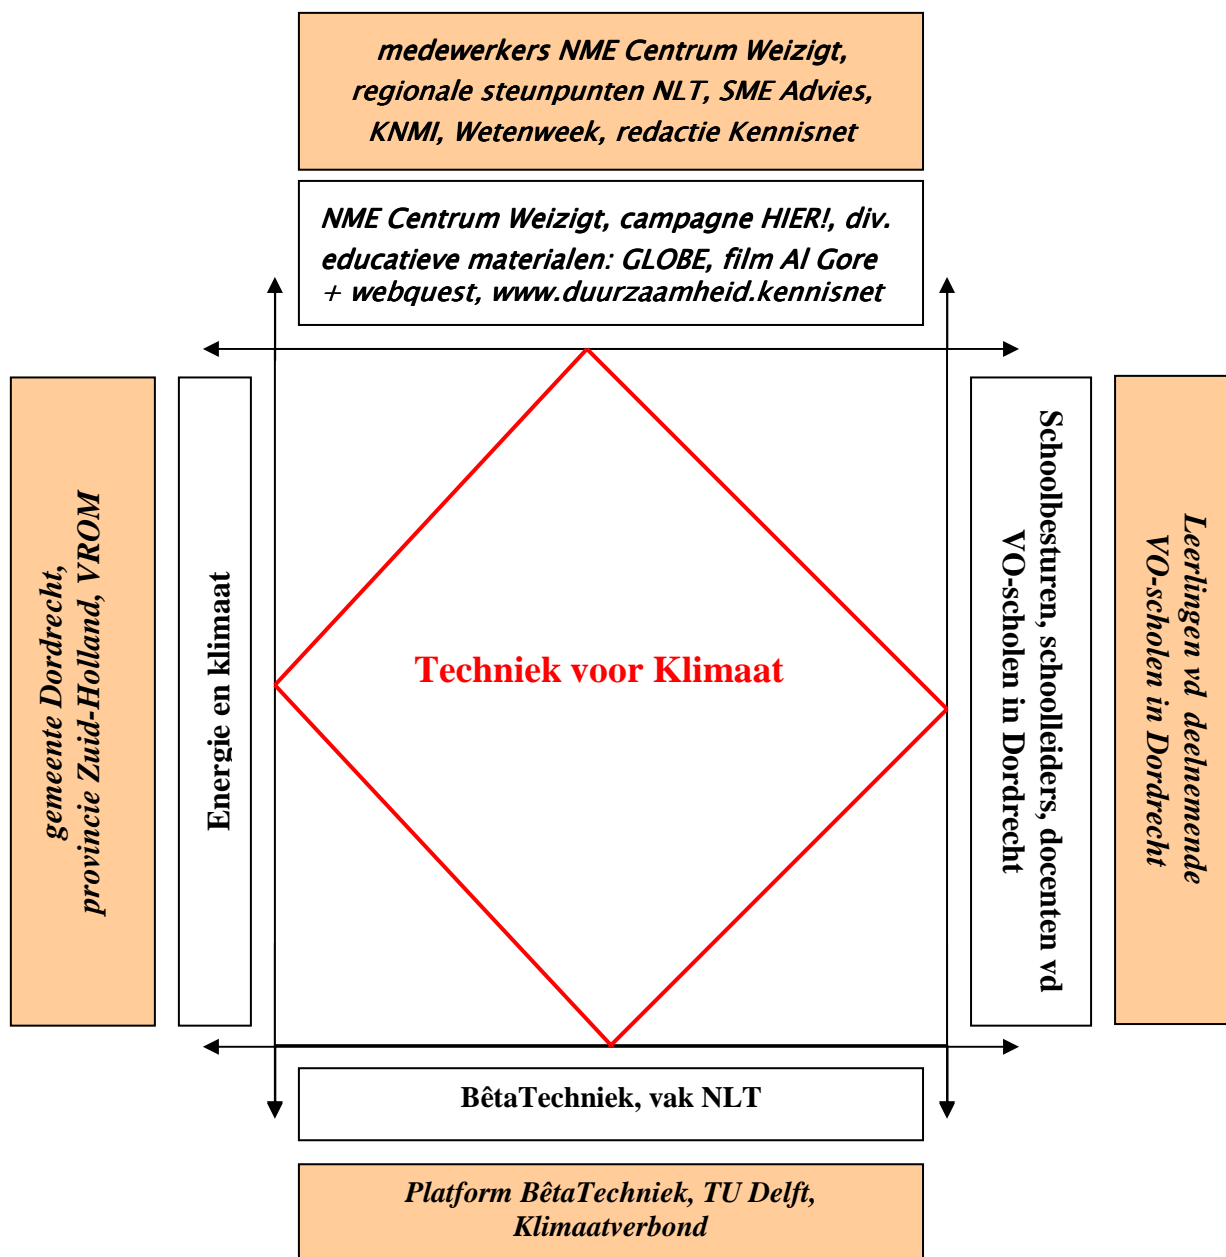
medewerkers NME Centrum Weizigt, regionale steunpunten NLT, SME Advies, KNMI, Wetenweek, redactie Kennisnet

NME Centrum Weizigt, campagne HIER!, div. educatieve materialen: GLOBE, film Al Gore + webquest, www.duurzaamheid.kennisnet

gemeente Dordrecht, provincie Zuid-Holland, VROM

Energie en klimaat

Techniek voor Klimaat

Schoolbesturen, schoolleiders, docenten vd VO-scholen in Dordrecht

Leerlingen vd deelnemende VO-scholen in Dordrecht

BêtaTechniek, vak NLT

Platform BêtaTechniek, TU Delft, Klimaatverbond